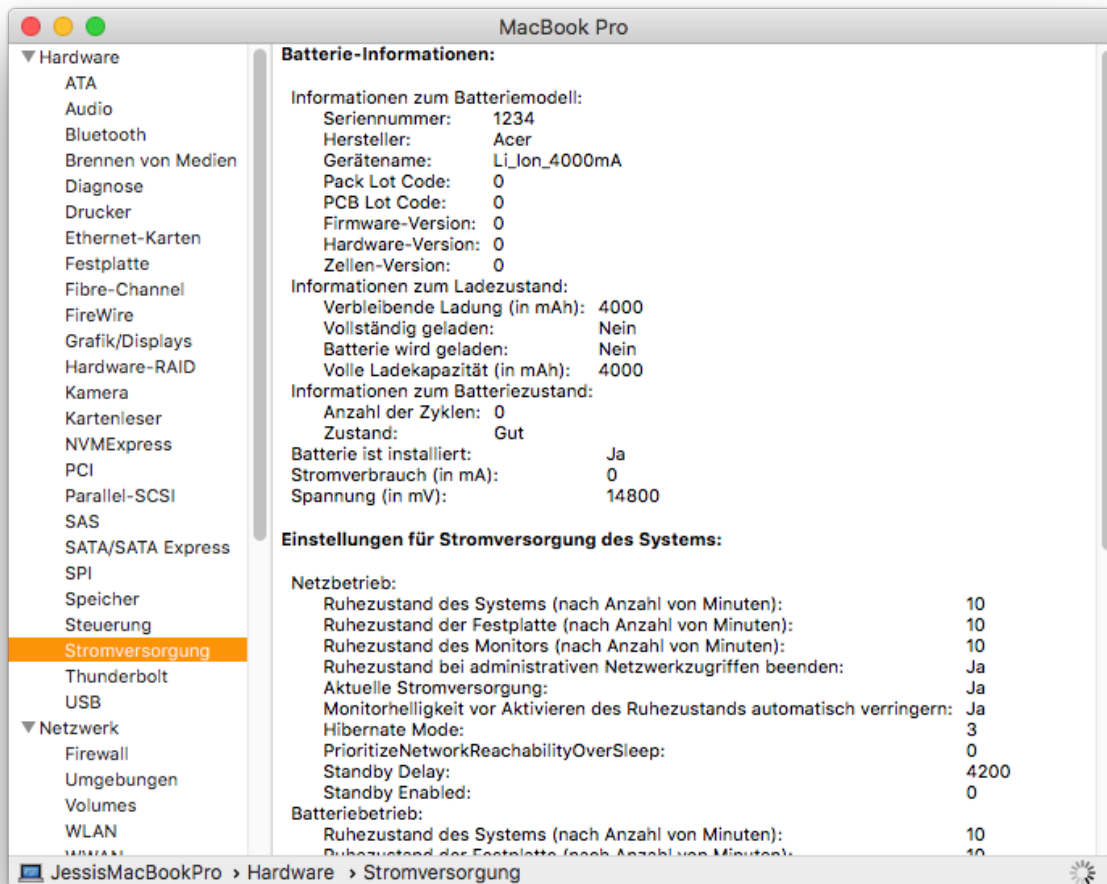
MacBook Pro

▼Hardware
ATA
Audio
Bluetooth
Brennen von Medien
Diagnose
Drucker
Ethernet-Karten
Festplatte
Fibre-Channel
FireWire
Grafik/Displays
Hardware-RAID
Kamera
Kartenleser
NVMExpress
PCI
Parallel-SCSI
SAS
SATA/SATA Express
SPI
Speicher
Steuerung
Stromversorgung
Thunderbolt
USB
▼Netzwerk
Firewall
Umgebungen
Volumes
WLAN
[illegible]

Batterie-Informationen:

Informationen zum Batteriemodell:
Seriennummer: 1234
Hersteller: Acer
Gerätename: Li_Ion_4000mA
Pack Lot Code: 0
PCB Lot Code: 0
Firmware-Version: 0
Hardware-Version: 0
Zellen-Version: 0
Informationen zum Ladezustand:
Verbleibende Ladung (in mAh): 4000
Vollständig geladen: Nein
Batterie wird geladen: Nein
Volle Ladekapazität (in mAh): 4000
Informationen zum Batteriezustand:
Anzahl der Zyklen: 0
Zustand: Gut
Batterie ist installiert: Ja
Stromverbrauch (in mA): 0
Spannung (in mV): 14800

Einstellungen für Stromversorgung des Systems:

Netzbetrieb:
Ruhezustand des Systems (nach Anzahl von Minuten): 10
Ruhezustand der Festplatte (nach Anzahl von Minuten): 10
Ruhezustand des Monitors (nach Anzahl von Minuten): 10
Ruhezustand bei administrativen Netzwerkzugriffen beenden: Ja
Aktuelle Stromversorgung: Ja
Monitorhelligkeit vor Aktivieren des Ruhezustands automatisch verringern: Ja
Hibernate Mode: 3
PrioritizeNetworkReachabilityOverSleep: 0
Standby Delay: 4200
Standby Enabled: 0
Batteriebetrieb:
Ruhezustand des Systems (nach Anzahl von Minuten): 10
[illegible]

JessisMacBookPro › Hardware › Stromversorgung